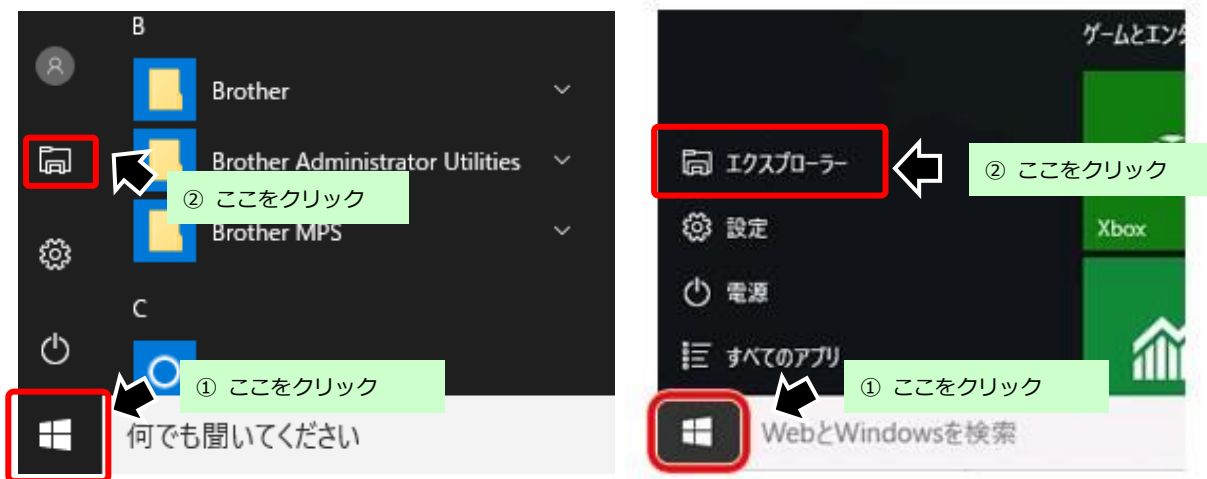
B

Brother

Brother Administrator Utilities

② ここをクリック

Brother MPS

C

① ここをクリック

何でも聞いてください

ゲームとエンタ

エクスプローラー

② ここをクリック

設定

Xbox

電源

すべてのアプリ

① ここをクリック

WebとWindowsを検索